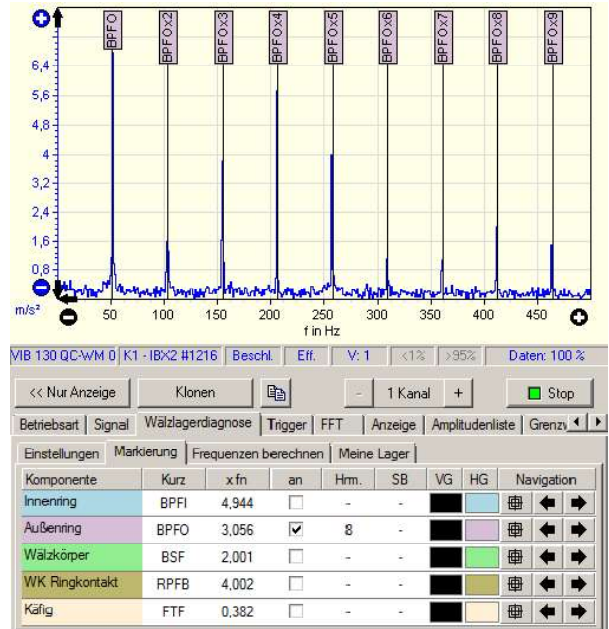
BPFO
BPFOx2
BPFOx3
BPFOx4
BPFOx5
BPFOx6
BPFOx7
BPFOx8
BPFOx9

6,4
5,6
4,8
4
3,2
2,4
1,6
0,8
m/s²
50 100 150 200 250 300 350 400 450
f in Hz

VIB 130 QC-WM 0 | K1 - IBX2 #1216 | Beschl. | Eff. | V: 1 | <1% | >95% | Daten: 100 %

<< Nur Anzeige | Klonen | - | 1 Kanal | + | Stop

Betriebsart | Signal | Wälzlagerdiagnose | Trigger | FFT | Anzeige | Amplitudenliste | Grenzw

Einstellungen | Markierung | Frequenzen berechnen | Meine Lager

| Komponente | Kurz | x fn | an | Hrm. | SB | VG | HG | Navigation |
|---|---|---|---|---|---|---|---|---|
| Innenring | BPFI | 4,944 | | - | - | | | |
| Außenring | BPFO | 3,056 | ☑ | 8 | - | | | |
| Wälzkörper | BSF | 2,001 | | - | - | | | |
| WK Ringkontakt | RPFB | 4,002 | | - | - | | | |
| Käfig | FTF | 0,382 | | - | - | | | |